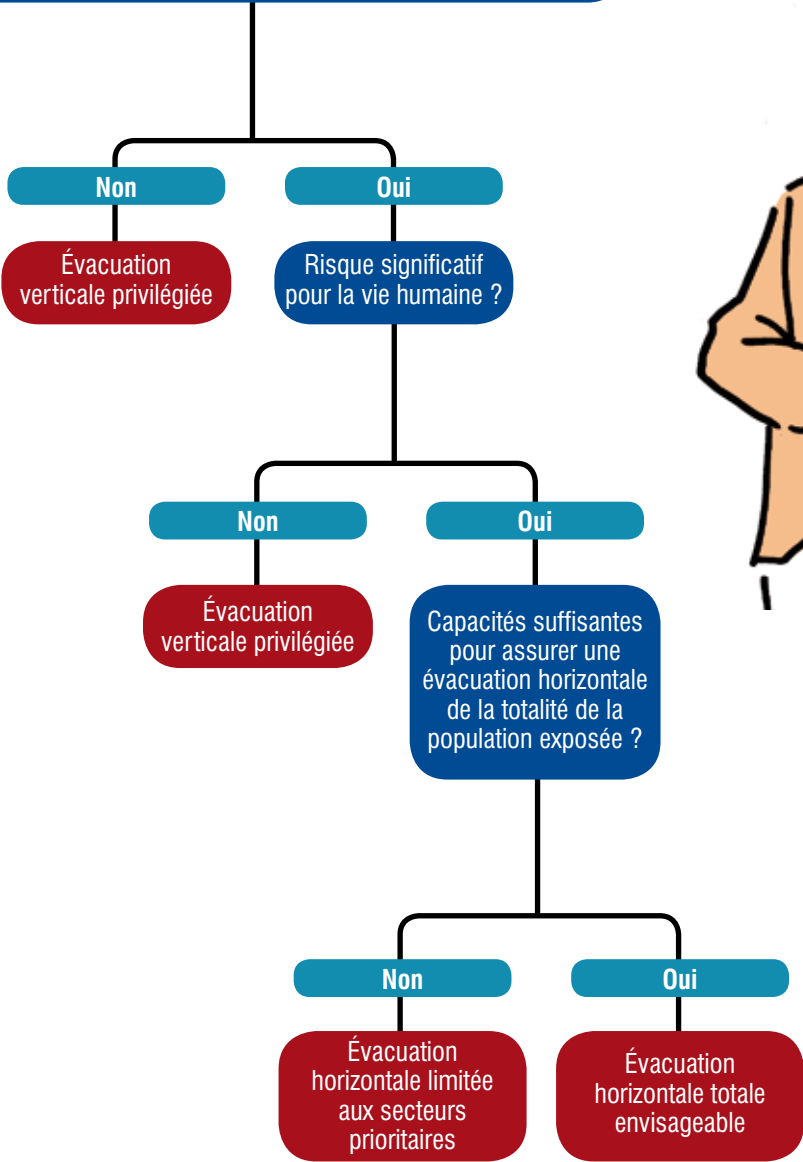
Non

Oui

Évacuation verticale privilégiée

Risque significatif pour la vie humaine ?

Non

Oui

Évacuation verticale privilégiée

Capacités suffisantes pour assurer une évacuation horizontale de la totalité de la population exposée ?

Non

Oui

Évacuation horizontale limitée aux secteurs prioritaires

Évacuation horizontale totale envisageable